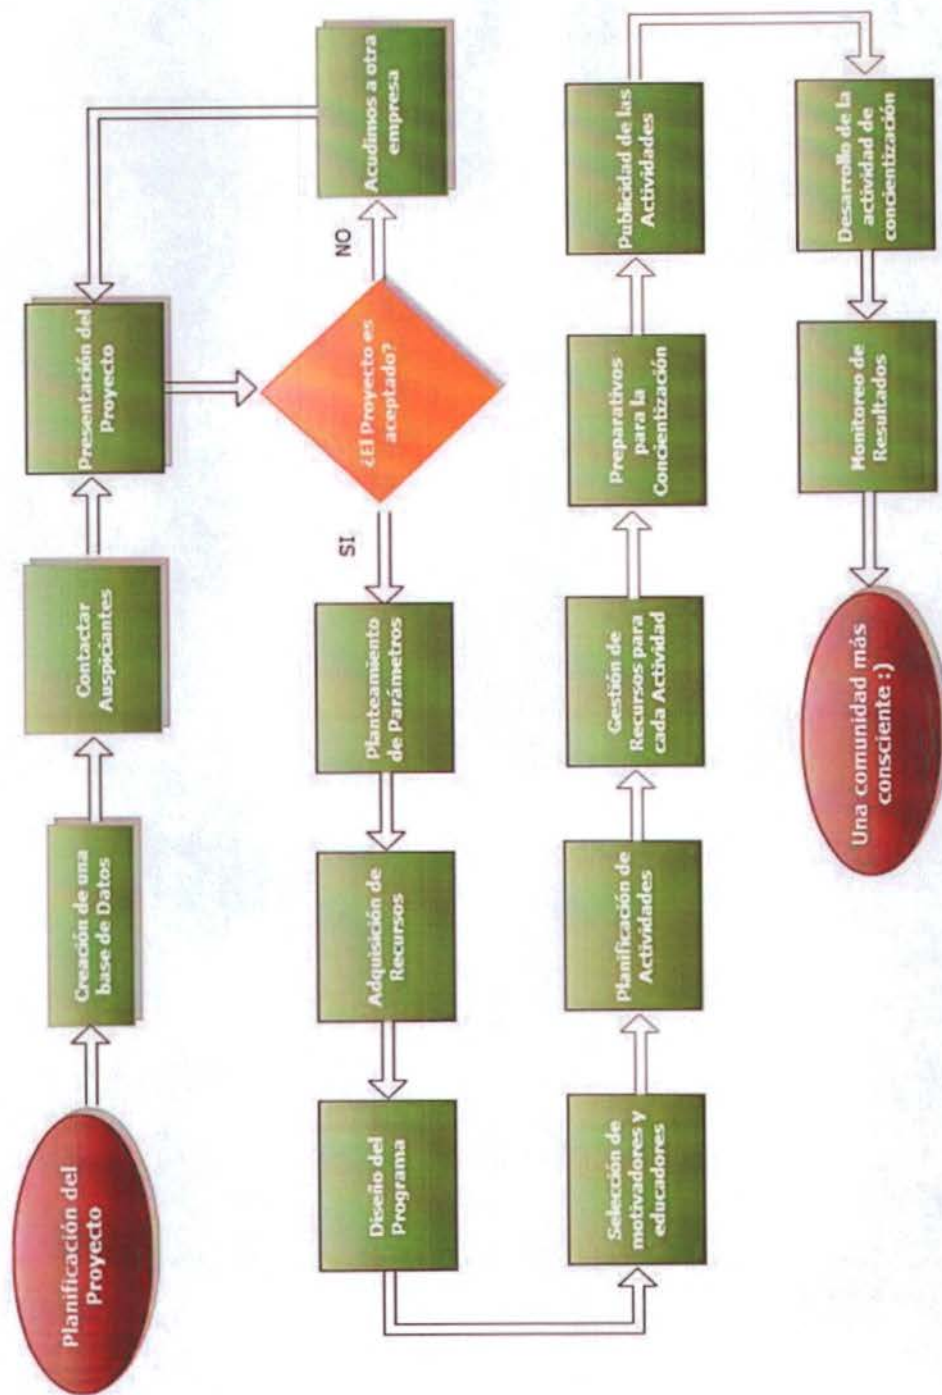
Planificación del Proyecto

Creación de una base de Datos

Contactar Auspiciantes

Presentación del Proyecto

Acudimos a otra empresa

NO

¿El Proyecto es aceptado?

SI

Planteamiento de Parámetros

Adquisición de Recursos

Diseño del Programa

Selección de motivadores y educadores

Planificación de Actividades

Gestión de Recursos para cada Actividad

Preparativos para la Concientización

Publicidad de las Actividades

Desarrollo de la actividad de concientización

Monitoreo de Resultados

Una comunidad más consciente :)